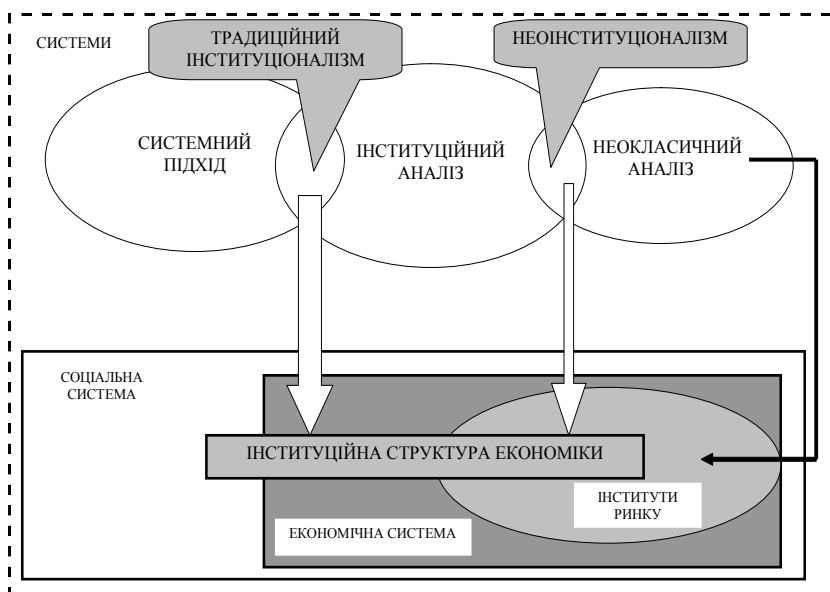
СИСТЕМИ

ТРАДИЦІЙНИЙ ІНСТИТУЦІОНАЛІЗМ

НЕОІНСТИТУЦІОНАЛІЗМ

СИСТЕМНИЙ ПІДХІД

ІНСТИТУЦІЙНИЙ АНАЛІЗ

НЕОКЛАСИЧНИЙ АНАЛІЗ

СОЦІАЛЬНА СИСТЕМА

ІНСТИТУЦІЙНА СТРУКТУРА ЕКОНОМІКИ

ІНСТИТУТИ РИНКУ

ЕКОНОМІЧНА СИСТЕМА